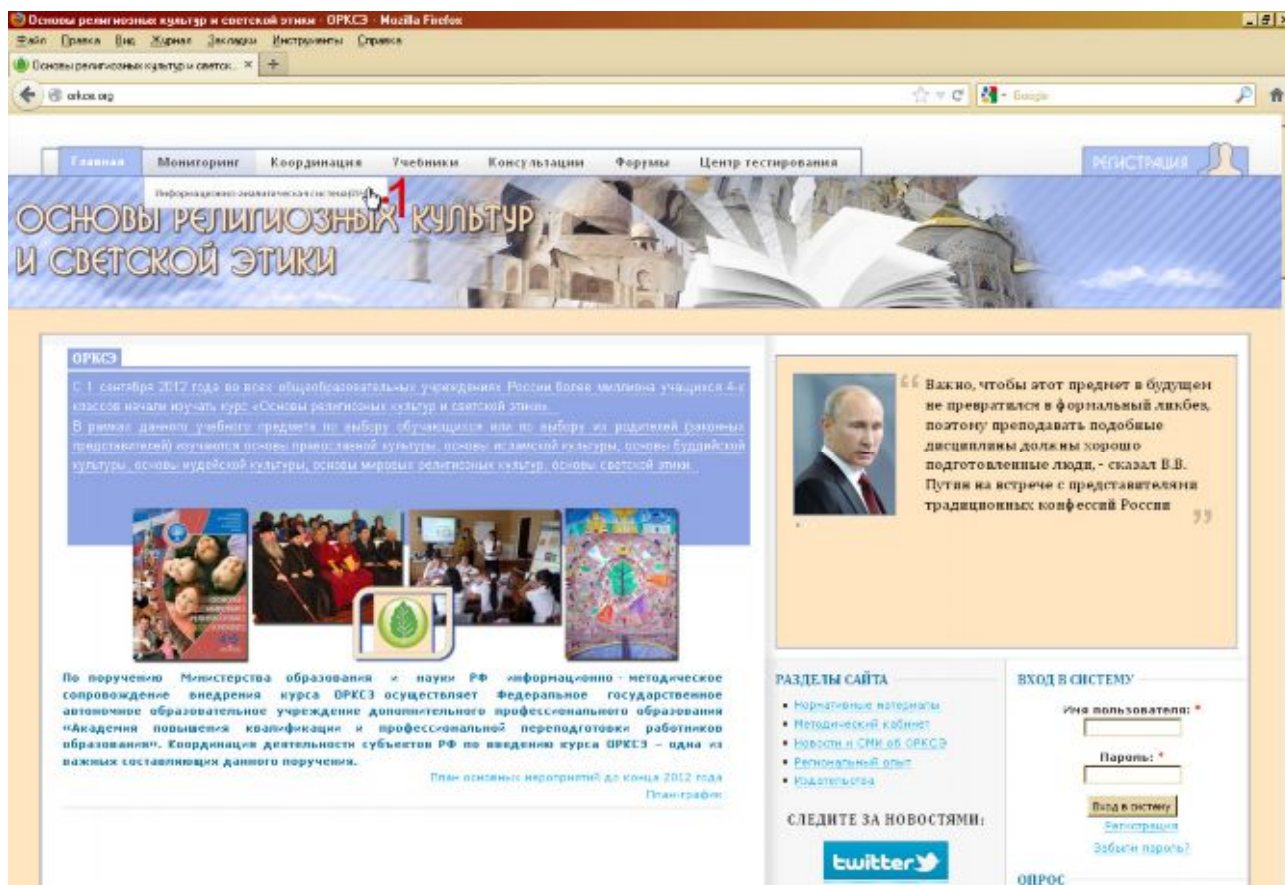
Основы религиозных культур и светской этики - ОРКСЭ - Mozilla Firefox

Файл Правка Вид Журнал Закладки Инструменты Справка

Основы религиозных культур и светск... ×

orkce.org

Google

Главная Мониторинг Координация Учебники Консультации Форумы Центр тестирования

РЕГИСТРАЦИЯ

Информационно-аналитическая система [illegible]

1

ОСНОВЫ РЕЛИГИОЗНЫХ КУЛЬТУР И СВЕТСКОЙ ЭТИКИ

ОРКСЭ

С 1 сентября 2012 года во всех общеобразовательных учреждениях России более миллиона учащихся 4-х классов начали изучать курс «Основы религиозных культур и светской этики».

В рамках данного учебного предмета по выбору обучающихся или по выбору их родителей (законных представителей) изучаются основы православной культуры, основы исламской культуры, основы буддийской культуры, основы иудейской культуры, основы мировых религиозных культур, основы светской этики.

Важно, чтобы этот предмет в будущем не превратился в формальный ликбез, поэтому преподавать подобные дисциплины должны хорошо подготовленные люди, - сказал В.В. Путин на встрече с представителями традиционных конфессий России

По поручению Министерства образования и науки РФ информационно-методическое сопровождение внедрения курса ОРКСЭ осуществляет Федеральное государственное автономное образовательное учреждение дополнительного профессионального образования «Академия повышения квалификации и профессиональной переподготовки работников образования». Координация деятельности субъектов РФ по введению курса ОРКСЭ – одна из важных составляющих данного поручения.

План основных мероприятий до конца 2012 года

План-график

РАЗДЕЛЫ САЙТА

• Нормативные материалы
• Методический кабинет
• Новости и СМИ об ОРКСЭ
• Региональный опыт
• Издательства

СЛЕДИТЕ ЗА НОВОСТЯМИ:

twitter

ВХОД В СИСТЕМУ

Имя пользователя: *

Пароль: *

Вход в систему

Регистрация

Забыли пароль?

ОПРОС